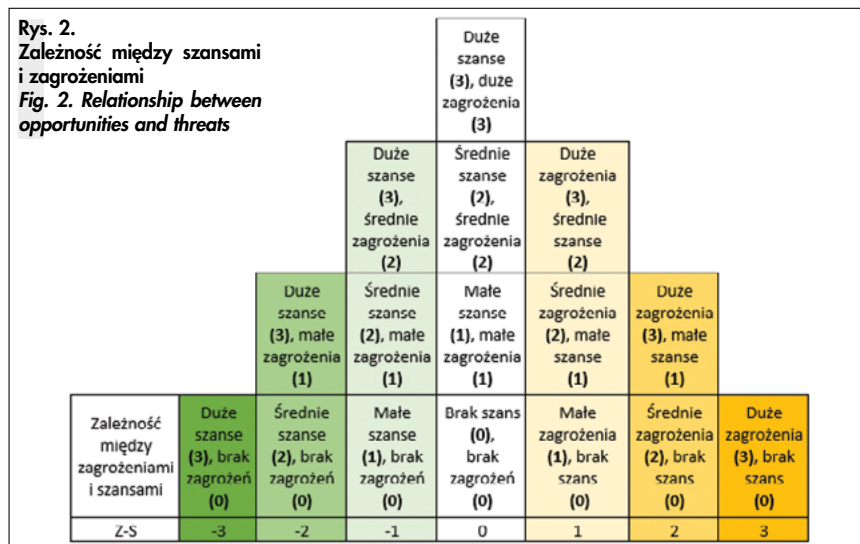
Rys. 2.
Zależność między szansami i zagrożeniami
Fig. 2. Relationship between opportunities and threats

Duże szanse (3), duże zagrożenia (3)

Duże szanse (3), średnie zagrożenia (2)

Średnie szanse (2), średnie zagrożenia (2)

Duże zagrożenia (3), średnie szanse (2)

Duże szanse (3), małe zagrożenia (1)

Średnie szanse (2), małe zagrożenia (1)

Małe szanse (1), małe zagrożenia (1)

Średnie zagrożenia (2), małe szanse (1)

Duże zagrożenia (3), małe szanse (1)

| Zależność między zagrożeniami i szansami | Duże szanse (3), brak zagrożeń (0) | Średnie szanse (2), brak zagrożeń (0) | Małe szanse (1), brak zagrożeń (0) | Brak szans (0), brak zagrożeń (0) | Małe zagrożenia (1), brak szans (0) | Średnie zagrożenia (2), brak szans (0) | Duże zagrożenia (3), brak szans (0) |
|---|---|---|---|---|---|---|---|
| Z-S | -3 | -2 | -1 | 0 | 1 | 2 | 3 |